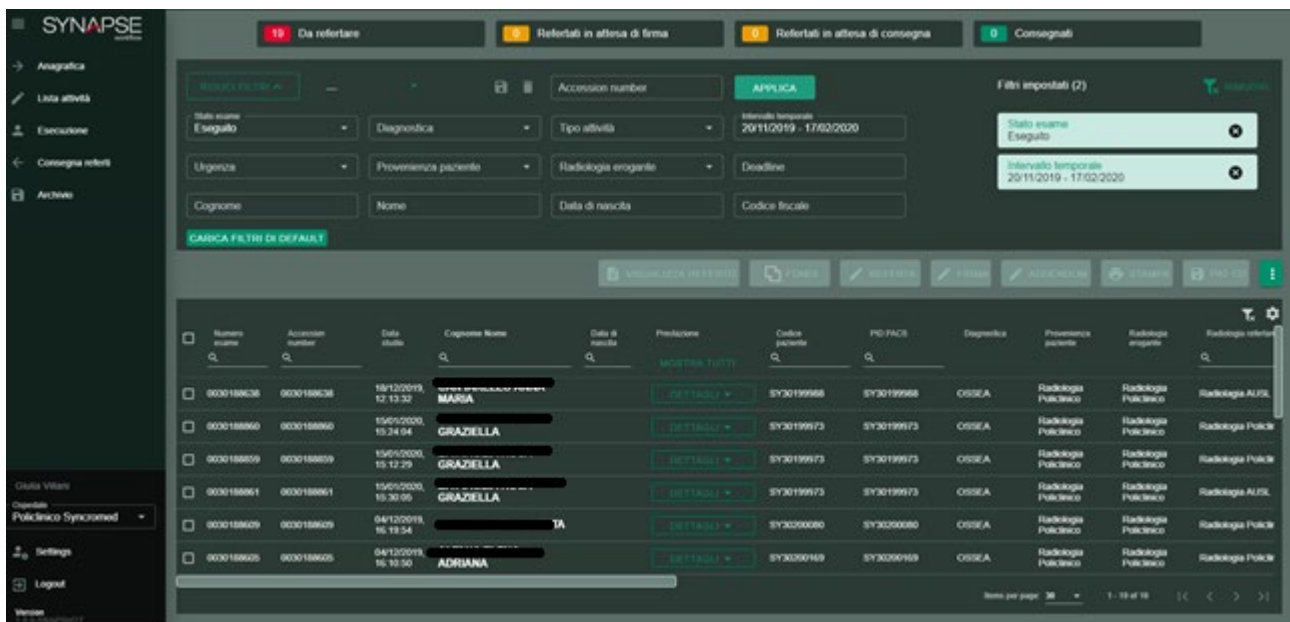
SYNAPSE

Anagrafica
Lista attività
Esecuzione
Consegna referti
Archivio

Giulia Villani
Ospedale
Policlinico Syncromed
Settings
Logout
Version

19 Da refertare
0 Refertati in attesa di firma
0 Refertati in attesa di consegna
0 Consegnati

RIDUCI FILTRI
Accession number
APPLICA
Filtri impostati (2)
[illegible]

Stato esame
Eseguito
Diagnostica
Tipo attività
Intervallo temporale
20/11/2019 - 17/02/2020

Stato esame
Eseguito

Intervallo temporale
20/11/2019 - 17/02/2020

Urgenza
Provenienza paziente
Radiologia erogante
Deadline
Cognome
Nome
Data di nascita
Codice fiscale
CARICA FILTRI DI DEFAULT

VISUALIZZA REFERTO
FONDI
REFERTA
FIRMA
ADDENDUM
STAMPA
PID CD

| | Numero esame | Accession number | Data studio | Cognome Nome | Data di nascita | Prestazione | Codice paziente | PID PACS | Diagnostica | Provenienza paziente | Radiologia erogante | Radiologia refertante |
|---|---|---|---|---|---|---|---|---|---|---|---|---|
| | | | | | | MOSTRA TUTTI | | | | | | |
| | 0030188638 | 0030188638 | 18/12/2019, 12:13:32 | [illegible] MARIA | | DETTAGLI | SY30199968 | SY30199968 | OSSEA | Radiologia Policlinico | Radiologia Policlinico | Radiologia AUSL |
| | 0030188860 | 0030188860 | 15/01/2020, 15:24:04 | GRAZIELLA | | DETTAGLI | SY30199973 | SY30199973 | OSSEA | Radiologia Policlinico | Radiologia Policlinico | Radiologia Policlir |
| | 0030188859 | 0030188859 | 15/01/2020, 15:12:29 | GRAZIELLA | | DETTAGLI | SY30199973 | SY30199973 | OSSEA | Radiologia Policlinico | Radiologia Policlinico | Radiologia Policlir |
| | 0030188861 | 0030188861 | 15/01/2020, 15:30:05 | GRAZIELLA | | DETTAGLI | SY30199973 | SY30199973 | OSSEA | Radiologia Policlinico | Radiologia Policlinico | Radiologia AUSL |
| | 0030188609 | 0030188609 | 04/12/2019, 16:19:54 | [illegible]TA | | DETTAGLI | SY30200080 | SY30200080 | OSSEA | Radiologia Policlinico | Radiologia Policlinico | Radiologia Policlir |
| | 0030188605 | 0030188605 | 04/12/2019, 16:10:50 | ADRIANA | | DETTAGLI | SY30200169 | SY30200169 | OSSEA | Radiologia Policlinico | Radiologia Policlinico | Radiologia Policlir |

Items per page: 30
1 - 19 of 19